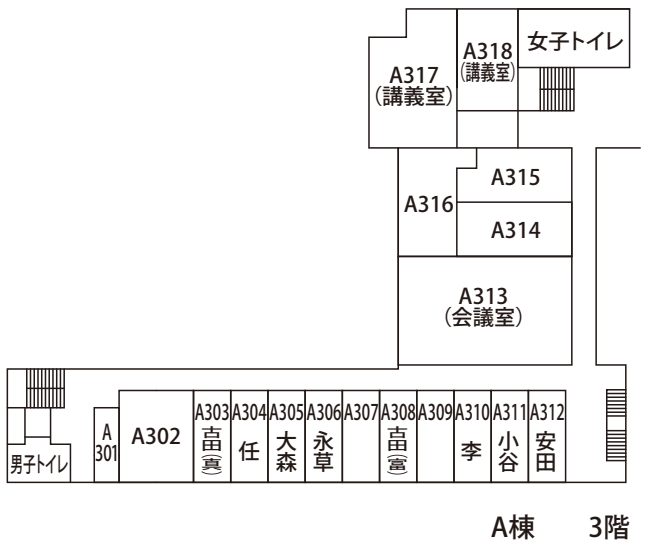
A318
(講義室)

女子トイレ

A317
(講義室)

A315

A316

A314

A313
(会議室)

男子トイレ

A
301

A302

A303
畐
(眞)

A304
任

A305
大森

A306
永草

A307

A308
畐
(富)

A309

A310
李

A311
小谷

A312
安田

A棟 3階